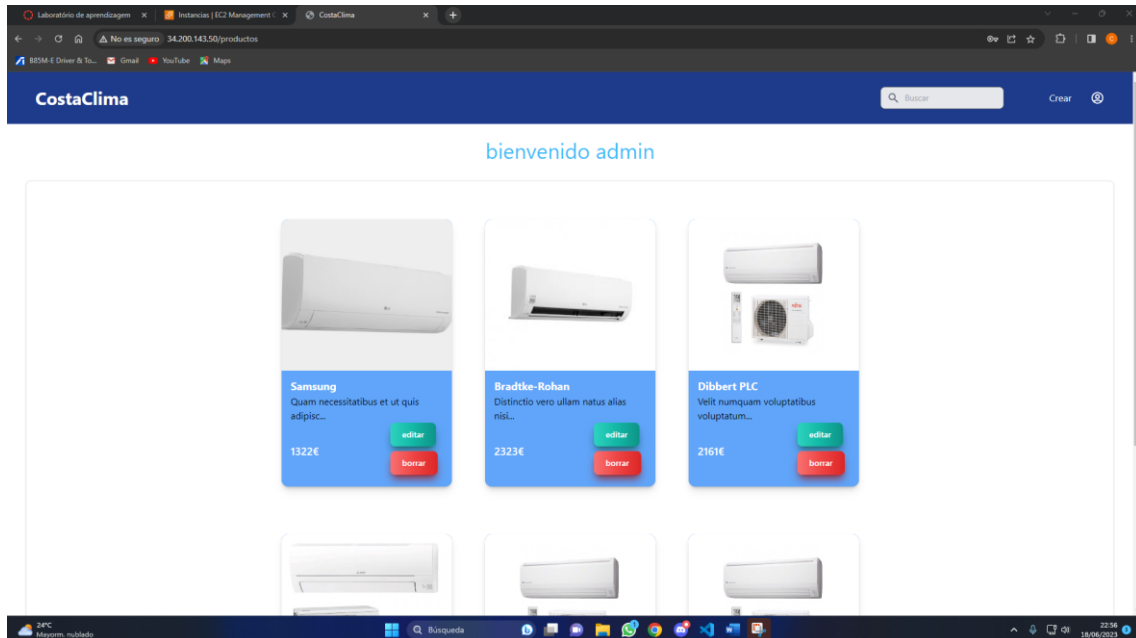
Laboratório de aprendizagem ×
Instancias | EC2 Management C ×
CostaClima ×
+

No es seguro 34.200.143.50/productos

B85M-E Driver & To... Gmail YouTube Maps

CostaClima
Buscar
Crear

bienvenido admin

Samsung
Quam necessitatibus et ut quis adipisc...
editar
1322€
borrar

Bradtke-Rohan
Distinctio vero ullam natus alias nisi...
editar
2323€
borrar

Dibbert PLC
Velit numquam voluptatibus voluptatum...
editar
2161€
borrar

24°C
Mayorm. nublado
Búsqueda
22:56
18/06/2023